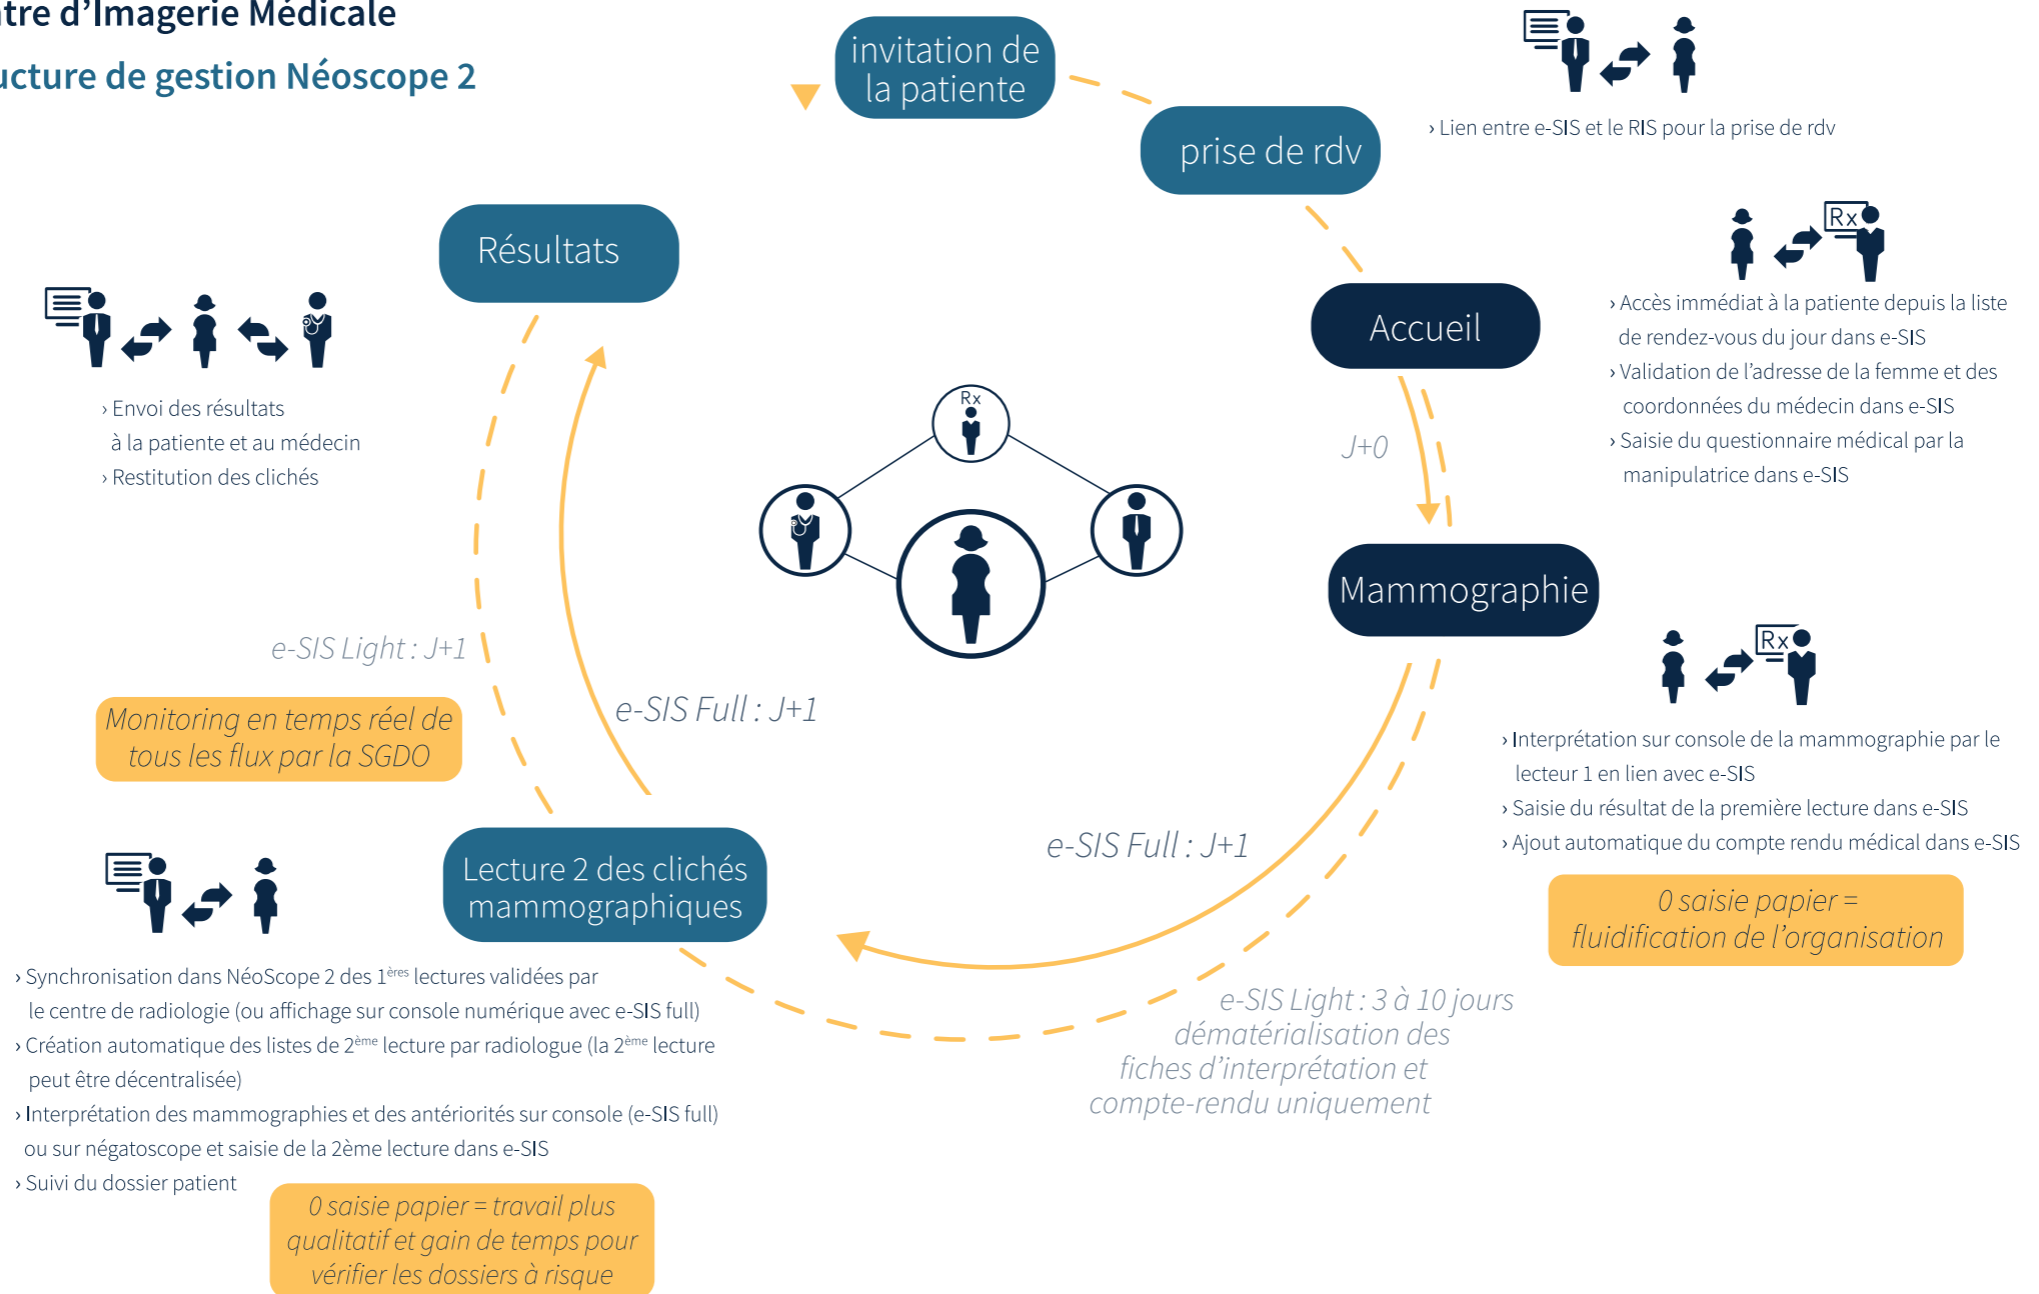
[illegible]tre d'Imagerie Médicale

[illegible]ucture de gestion Néoscope 2

invitation de la patiente

prise de rdv

› Lien entre e-SIS et le RIS pour la prise de rdv

Rx

Accueil

› Accès immédiat à la patiente depuis la liste de rendez-vous du jour dans e-SIS
› Validation de l'adresse de la femme et des coordonnées du médecin dans e-SIS
› Saisie du questionnaire médical par la manipulatrice dans e-SIS

J+0

Mammographie

Rx

› Interprétation sur console de la mammographie par le lecteur 1 en lien avec e-SIS
› Saisie du résultat de la première lecture dans e-SIS
› Ajout automatique du compte rendu médical dans e-SIS

0 saisie papier = fluidification de l'organisation

e-SIS Full : J+1

e-SIS Light : 3 à 10 jours dématérialisation des fiches d'interprétation et compte-rendu uniquement

Résultats

› Envoi des résultats à la patiente et au médecin
› Restitution des clichés

Rx

e-SIS Light : J+1

e-SIS Full : J+1

Monitoring en temps réel de tous les flux par la SGDO

Lecture 2 des clichés mammographiques

› Synchronisation dans NéoScope 2 des 1$^{ères}$ lectures validées par le centre de radiologie (ou affichage sur console numérique avec e-SIS full)
› Création automatique des listes de 2$^{ème}$ lecture par radiologue (la 2$^{ème}$ lecture peut être décentralisée)
› Interprétation des mammographies et des antériorités sur console (e-SIS full) ou sur négatoscope et saisie de la 2ème lecture dans e-SIS
› Suivi du dossier patient

0 saisie papier = travail plus qualitatif et gain de temps pour vérifier les dossiers à risque